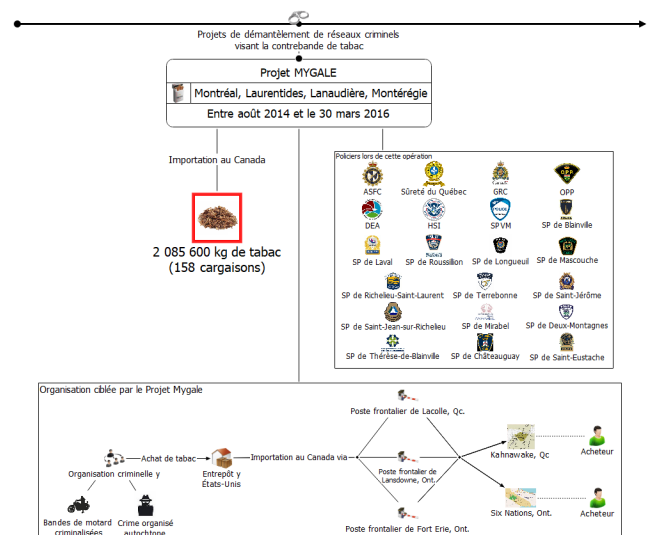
Projets de démantèlement de réseaux criminels visant la contrebande de tabac

Projet MYGALE

Montréal, Laurentides, Lanaudière, Montérégie

Entre août 2014 et le 30 mars 2016

Importation au Canada

2 085 600 kg de tabac
(158 cargaisons)

Policiers lors de cette opération

ASFC
Sûreté du Québec
GRC
OPP
DEA
HSI
SPVM
SP de Blainville
SP de Laval
SP de Roussillon
SP de Longueuil
SP de Mascouche
SP de Richelieu-Saint-Laurent
SP de Terrebonne
SP de Saint-Jérôme
SP de Saint-Jean-sur-Richelieu
SP de Mirabel
SP de Deux-Montagnes
SP de Thérèse-de-Blainville
SP de Châteauguay
SP de Saint-Eustache

Organisation ciblée par le Projet Mygale

Organisation criminelle y
Achat de tabac
Entrepôt y États-Unis
Importation au Canada via
Poste frontalier de Lacolle, Qc.
Poste frontalier de Lansdowne, Ont.
Poste frontalier de Fort Erie, Ont.
Kahnawake, Qc
Six Nations, Ont.
Acheteur
Acheteur
Bandes de motard criminalisées
Crime organisé autochtone